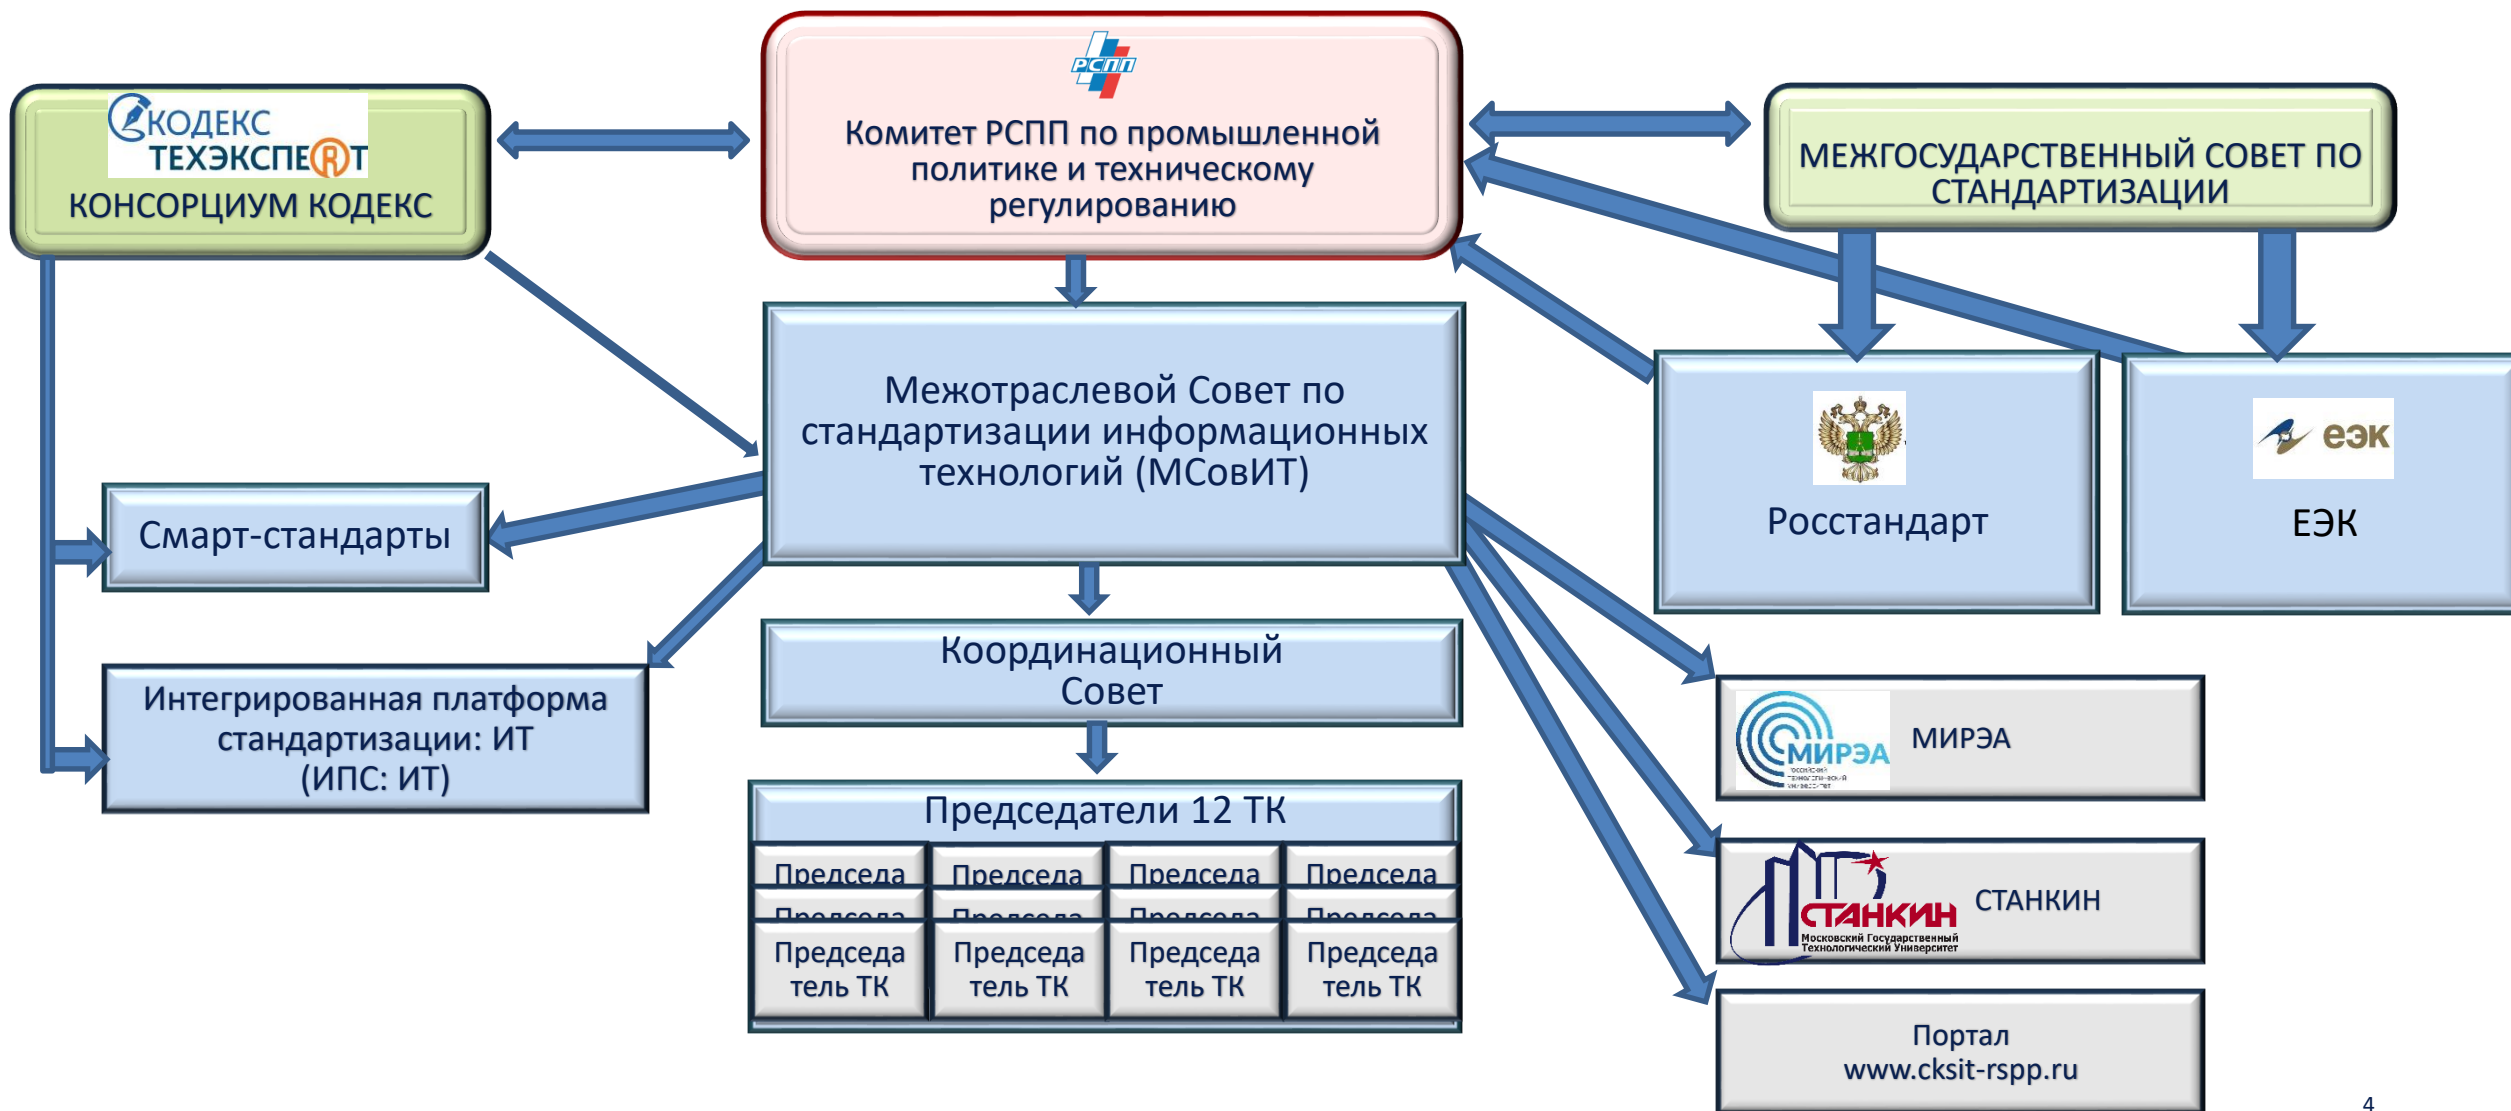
КОДЕКС ТЕХЭКСПЕРТ
КОНСОРЦИУМ КОДЕКС

РСПП
Комитет РСПП по промышленной политике и техническому регулированию

МЕЖГОСУДАРСТВЕННЫЙ СОВЕТ ПО СТАНДАРТИЗАЦИИ

Межотраслевой Совет по стандартизации информационных технологий (МСовИТ)

Росстандарт

еэк
ЕЭК

Смарт-стандарты

Интегрированная платформа стандартизации: ИТ (ИПС: ИТ)

Координационный Совет

Председатели 12 ТК

| Председа | Председа | Председа | Председа |
|---|---|---|---|
| Председа | Председа | Председа | Председа |
| Председатель ТК | Председатель ТК | Председатель ТК | Председатель ТК |

МИРЭА
МИРЭА

СТАНКИН
Московский Государственный Технологический Университет
СТАНКИН

Портал www.cksit-rspp.ru

4